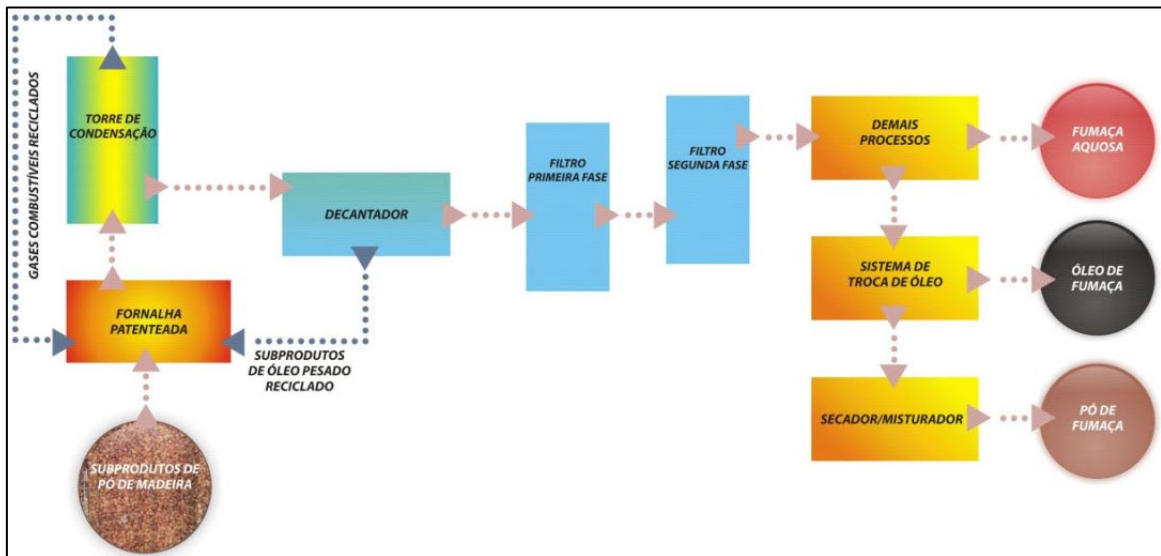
GASES COMBUSTÍVEIS RECICLADOS

TORRE DE CONDENSAÇÃO

FORNALHA PATENTEADA

SUBPRODUTOS DE PÓ DE MADEIRA

DECANTADOR

SUBPRODUTOS DE ÓLEO PESADO RECICLADO

FILTRO PRIMEIRA FASE

FILTRO SEGUNDA FASE

DEMAIS PROCESSOS

FUMAÇA AQUOSA

SISTEMA DE TROCA DE ÓLEO

ÓLEO DE FUMAÇA

SECADOR/MISTURADOR

PÓ DE FUMAÇA